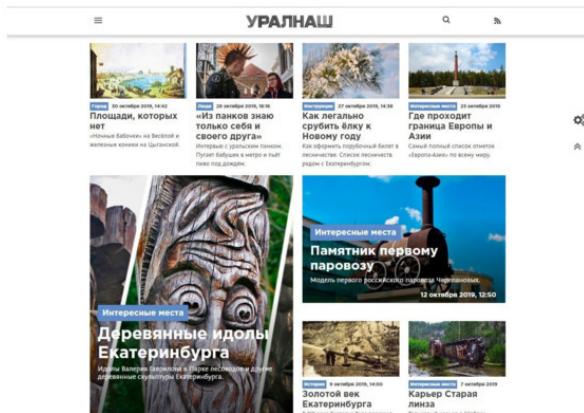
УРАЛНАШ

Город 30 октября 2019, 14:42
Площади, которых нет
«Ночные Бабочки» на Весёлой и железные коньки на Цыганской.

Люди 28 октября 2019, 16:16
«Из панков знаю только себя и своего друга»
Интервью с уральским панком. Пугает бабушек в метро и пьёт пиво под дождём.

Инструкции 27 октября 2019, 14:36
Как легально срубить ёлку к Новому году
Как оформить порубочный билет в лесничестве. Список лесничеств рядом с Екатеринбургом.

Интересные места 23 октября 2019
Где проходит граница Европы и Азии
Самый полный список отметок «Европа-Азия» по всему миру.

Интересные места
Деревянные идолы Екатеринбурга
Идолы Валерия Бевзюка в Парке лесоводов и другие деревянные скульптуры Екатеринбурга.

Интересные места
Памятник первому паровозу
Модель первого российского паровоза Черепановых.
12 октября 2019, 12:50

История 9 октября 2019, 14:00
Золотой век Екатеринбурга

Интересные места 7 октября 2019
Карьер Старая линза